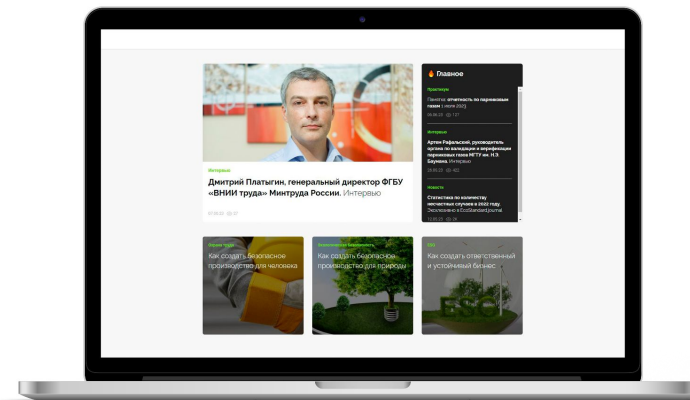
Интервью

Дмитрий Платыгин, генеральный директор ФГБУ «ВНИИ труда» Минтруда России. Интервью

Главное

Практикум

Памятка: отчетность по парниковым газам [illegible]

Интервью

Артем Рафальский, руководитель органа по валидации и верификации парниковых газов МГТУ им. Н.Э. Баумана. Интервью

Новости

Статистика по количеству несчастных случаев в 2022 году. Эксклюзивно в EcoStandard.journal

Охрана труда

Как создать безопасное производство для человека

Экологическая безопасность

Как создать безопасное производство для природы

ESG

Как создать ответственный и устойчивый бизнес

ESG